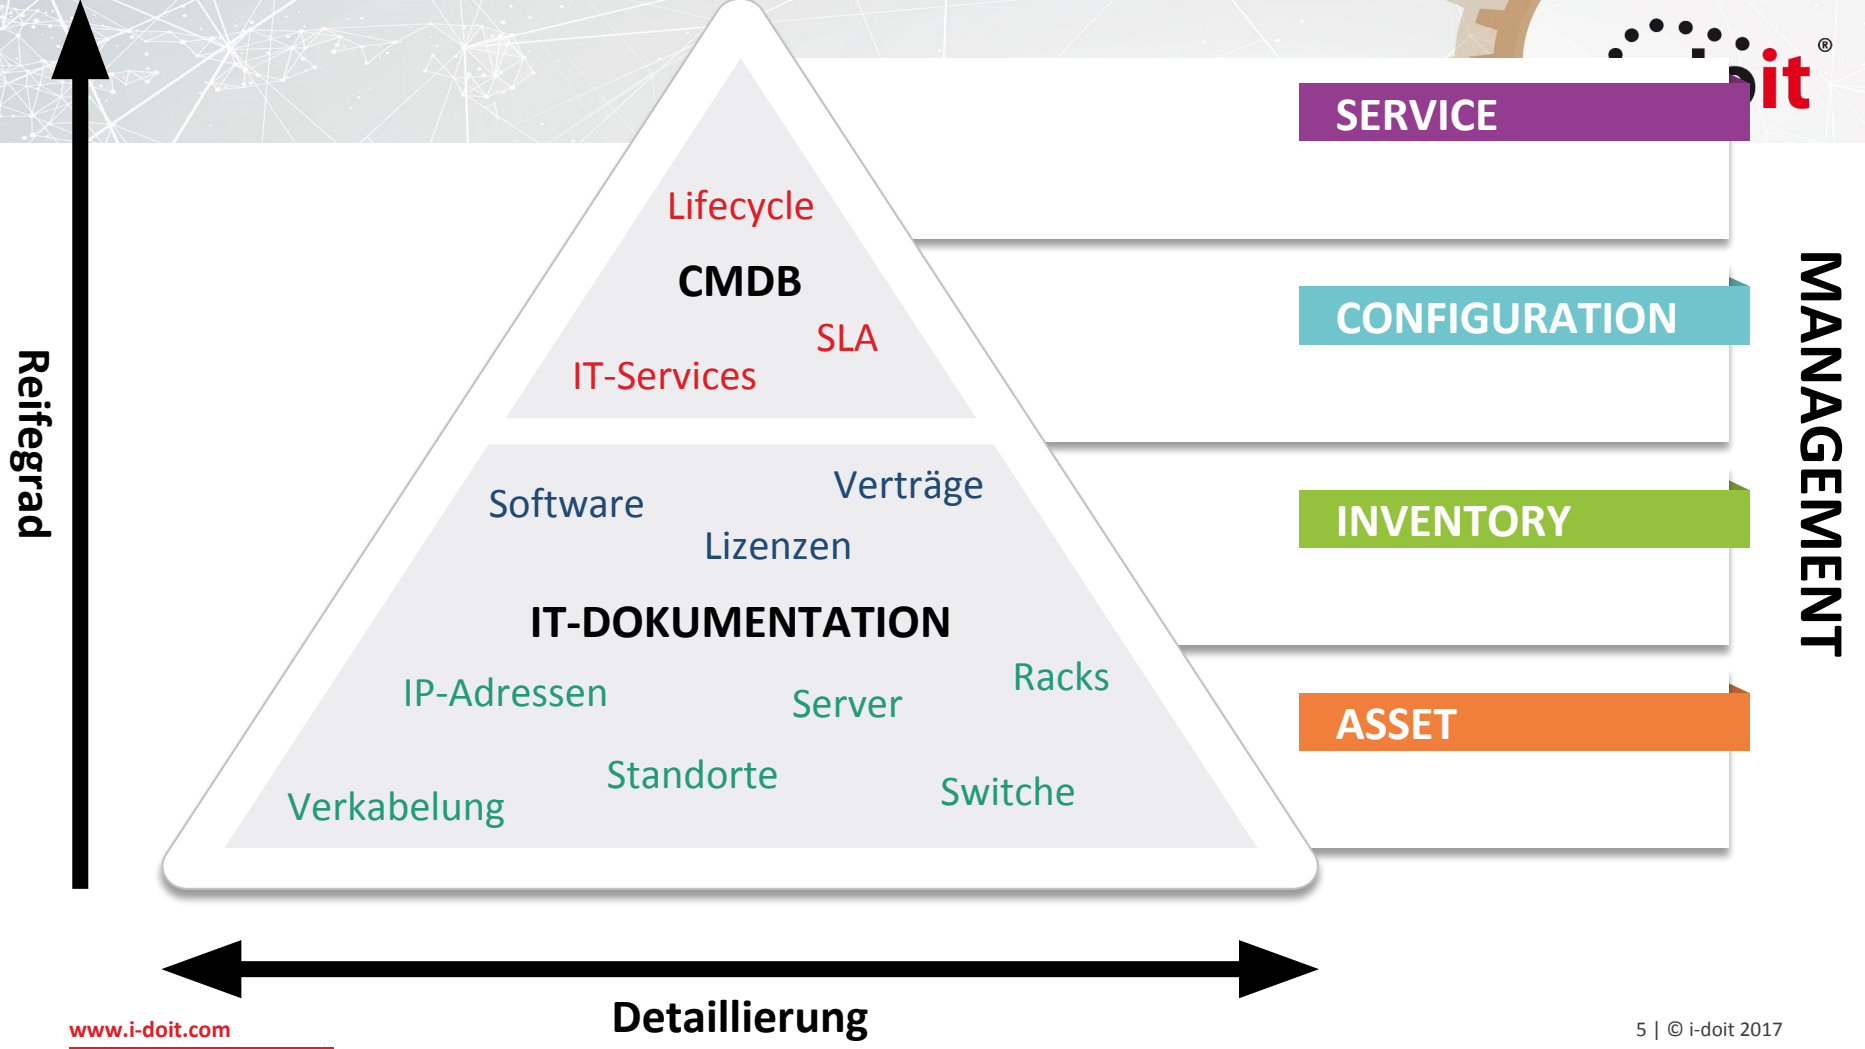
®
it

Reifegrad

Lifecycle

CMDB

SLA

IT-Services

Software

Verträge

Lizenzen

IT-DOKUMENTATION

IP-Adressen

Racks

Server

Standorte

Verkabelung

Switche

SERVICE

CONFIGURATION

INVENTORY

ASSET

MANAGEMENT

Detaillierung

www.i-doit.com

5 | © i-doit 2017